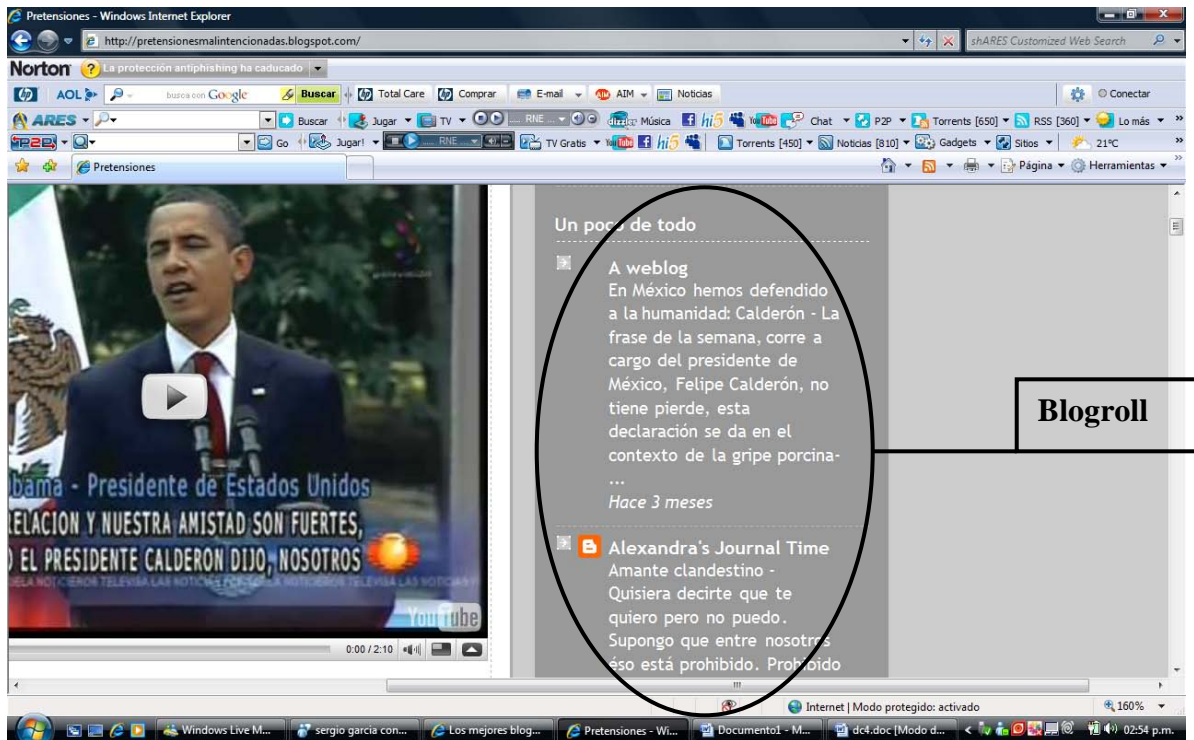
Pretensiones - Windows Internet Explorer
http://pretensionesmalintencionadas.blogspot.com/
shARES Customized Web Search
Norton La protección antiphishing ha caducado
AOL busca con Google Buscar Total Care Comprar E-mail AIM Noticias Conectar
ARES Buscar Jugar TV RNE Música hi5 Chat P2P Torrents [650] RSS [360] Lo más
P2P Go Jugar! RNE TV Gratis hi5 Torrents [450] Noticias [810] Gadgets Sitios 21ºC
Pretensiones
Página Herramientas

bama - Presidente de Estados Unidos
RELACION Y NUESTRA AMISTAD SON FUERTES,
EL PRESIDENTE CALDERON DIJO, NOSOTROS
YouTube
0:00 / 2:10

Un poco de todo

A weblog
En México hemos defendido a la humanidad: Calderón - La frase de la semana, corre a cargo del presidente de México, Felipe Calderón, no tiene pierde, esta declaración se da en el contexto de la gripe porcina-
...
Hace 3 meses

Alexandra's Journal Time
Amante clandestino - Quisiera decirte que te quiero pero no puedo. Supongo que entre nosotros éso está prohibido. Prohibido

Blogroll

Internet | Modo protegido: activado
160%
Windows Live M... sergio garcia con... Los mejores blog... Pretensiones - Wi... Documento1 - M... dc4.doc [Modo d... 02:54 p.m.